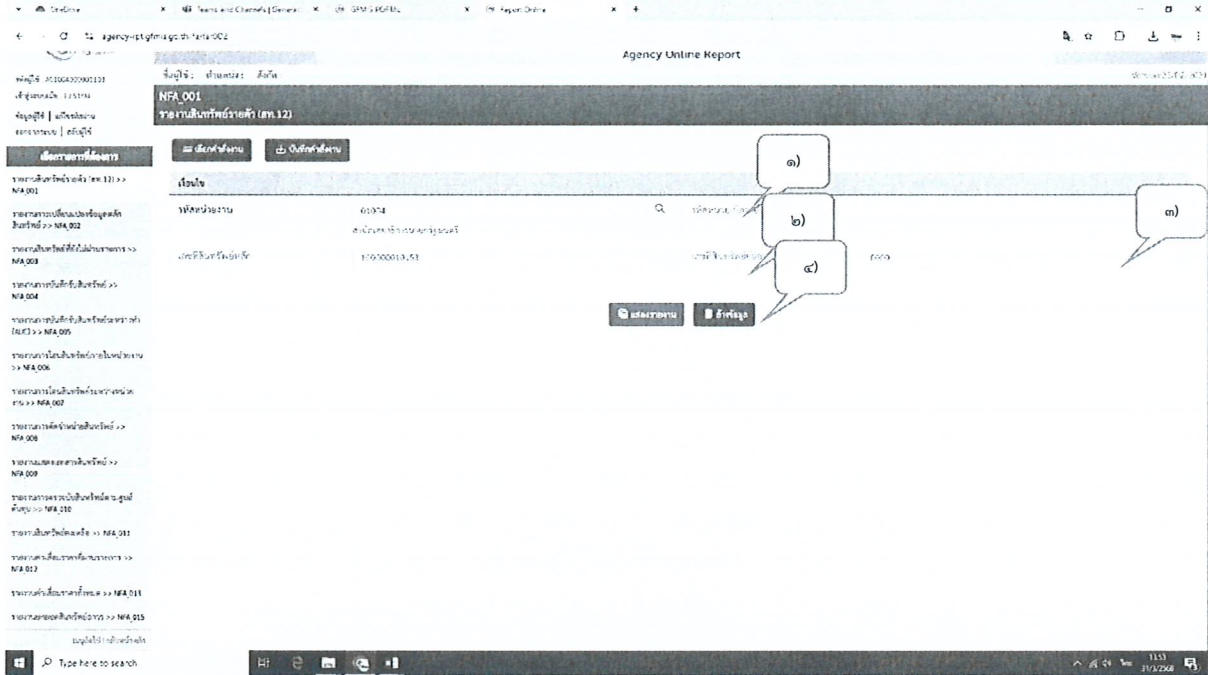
OneDrive | Teams and Channels | General | GFMIS PORTAL | Report Online

agency-rpt.gfmis.go.th

Agency Online Report

ชื่อผู้ใช้ : ตำแหน่ง : สังกัด

NFA_001
รายงานสินทรัพย์รายตัว (สท.12)

เลือกคำสั่งงาน | บันทึกคำสั่งงาน

เงื่อนไข

รหัสหน่วยงาน 03004
สำนักงานปลัดกระทรวงเกษตรและสหกรณ์

เลขที่สินทรัพย์หลัก 1200000013.53

๑)

๒)

๓)

๔)

แสดงรายงาน | ล้างข้อมูล

เลือกรายการที่ต้องการ

รายงานสินทรัพย์รายตัว (สท.12) >> NFA_001

รายงานการเปลี่ยนแปลงข้อมูลหลักสินทรัพย์ >> NFA_002

รายงานสินทรัพย์ที่ยังไม่ผ่านรายการ >> NFA_003

รายงานการบันทึกรับสินทรัพย์ >> NFA_004

รายงานการบันทึกรับสินทรัพย์ระหว่างทำ (AUC) >> NFA_005

รายงานการโอนสินทรัพย์ภายในหน่วยงาน >> NFA_006

รายงานการโอนสินทรัพย์ระหว่างหน่วยงาน >> NFA_007

รายงานการตัดจำหน่ายสินทรัพย์ >> NFA_008

รายงานแสดงสถานะสินทรัพย์ >> NFA_009

รายงานการตรวจนับสินทรัพย์ตามศูนย์ต้นทุน >> NFA_010

รายงานสินทรัพย์คงเหลือ >> NFA_011

รายงานค่าเสื่อมราคาสะสม >> NFA_012

รายงานค่าเสื่อมราคาทั้งหมด >> NFA_013

รายงานยอดสินทรัพย์ >> NFA_015

Type here to search

11:53
31/3/2568